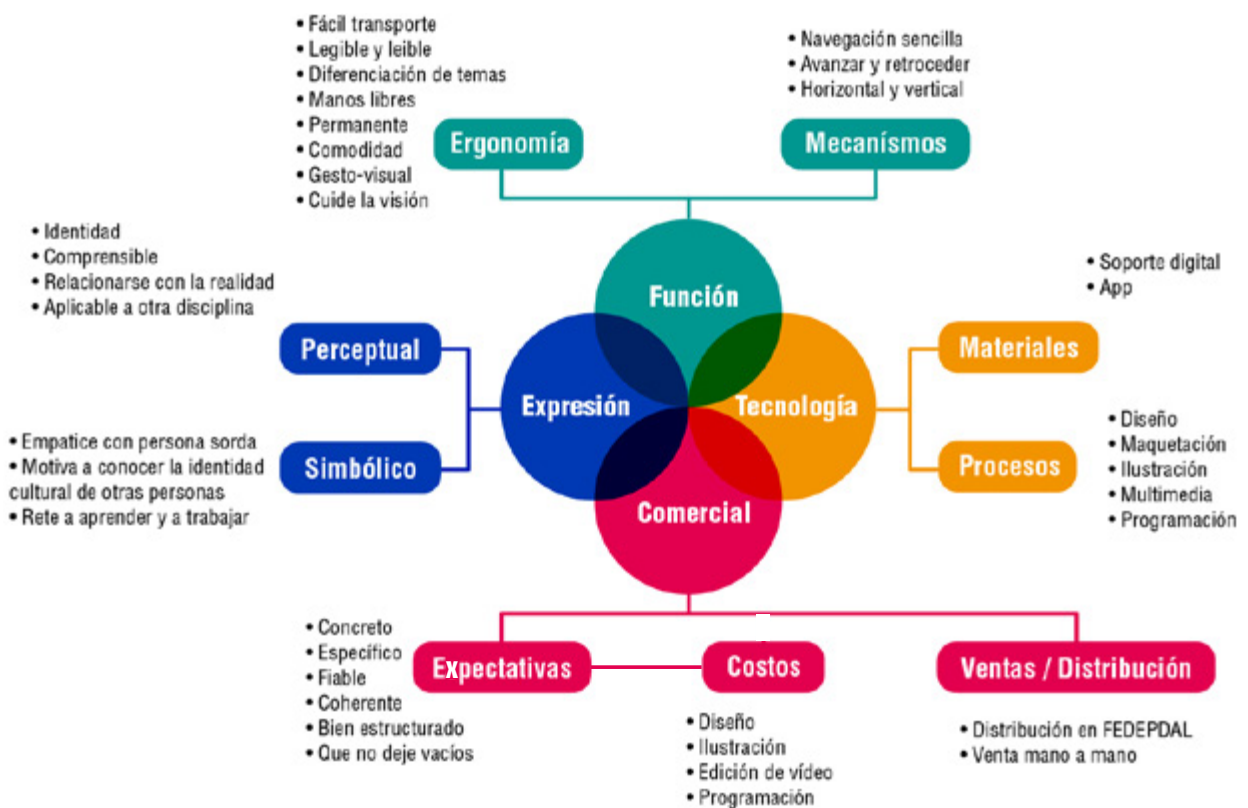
• Fácil transporte
• Legible y leible
• Diferenciación de temas
• Manos libres
• Permanente
• Comodidad
• Gesto-visual
• Cuide la visión

Ergonomía

• Navegación sencilla
• Avanzar y retroceder
• Horizontal y vertical

Mecanísmos

• Identidad
• Comprensible
• Relacionarse con la realidad
• Aplicable a otra disciplina

Perceptual

Simbólico

• Empatice con persona sorda
• Motiva a conocer la identidad cultural de otras personas
• Rete a aprender y a trabajar

Función

Expresión

Tecnología

Comercial

• Soporte digital
• App

Materiales

Procesos

• Diseño
• Maquetación
• Ilustración
• Multimedia
• Programación

• Concreto
• Especifico
• Fiable
• Coherente
• Bien estructurado
• Que no deje vacios

Expectativas

Costos

• Diseño
• Ilustración
• Edición de vídeo
• Programación

Ventas / Distribución

• Distribución en FEDEPDAL
• Venta mano a mano